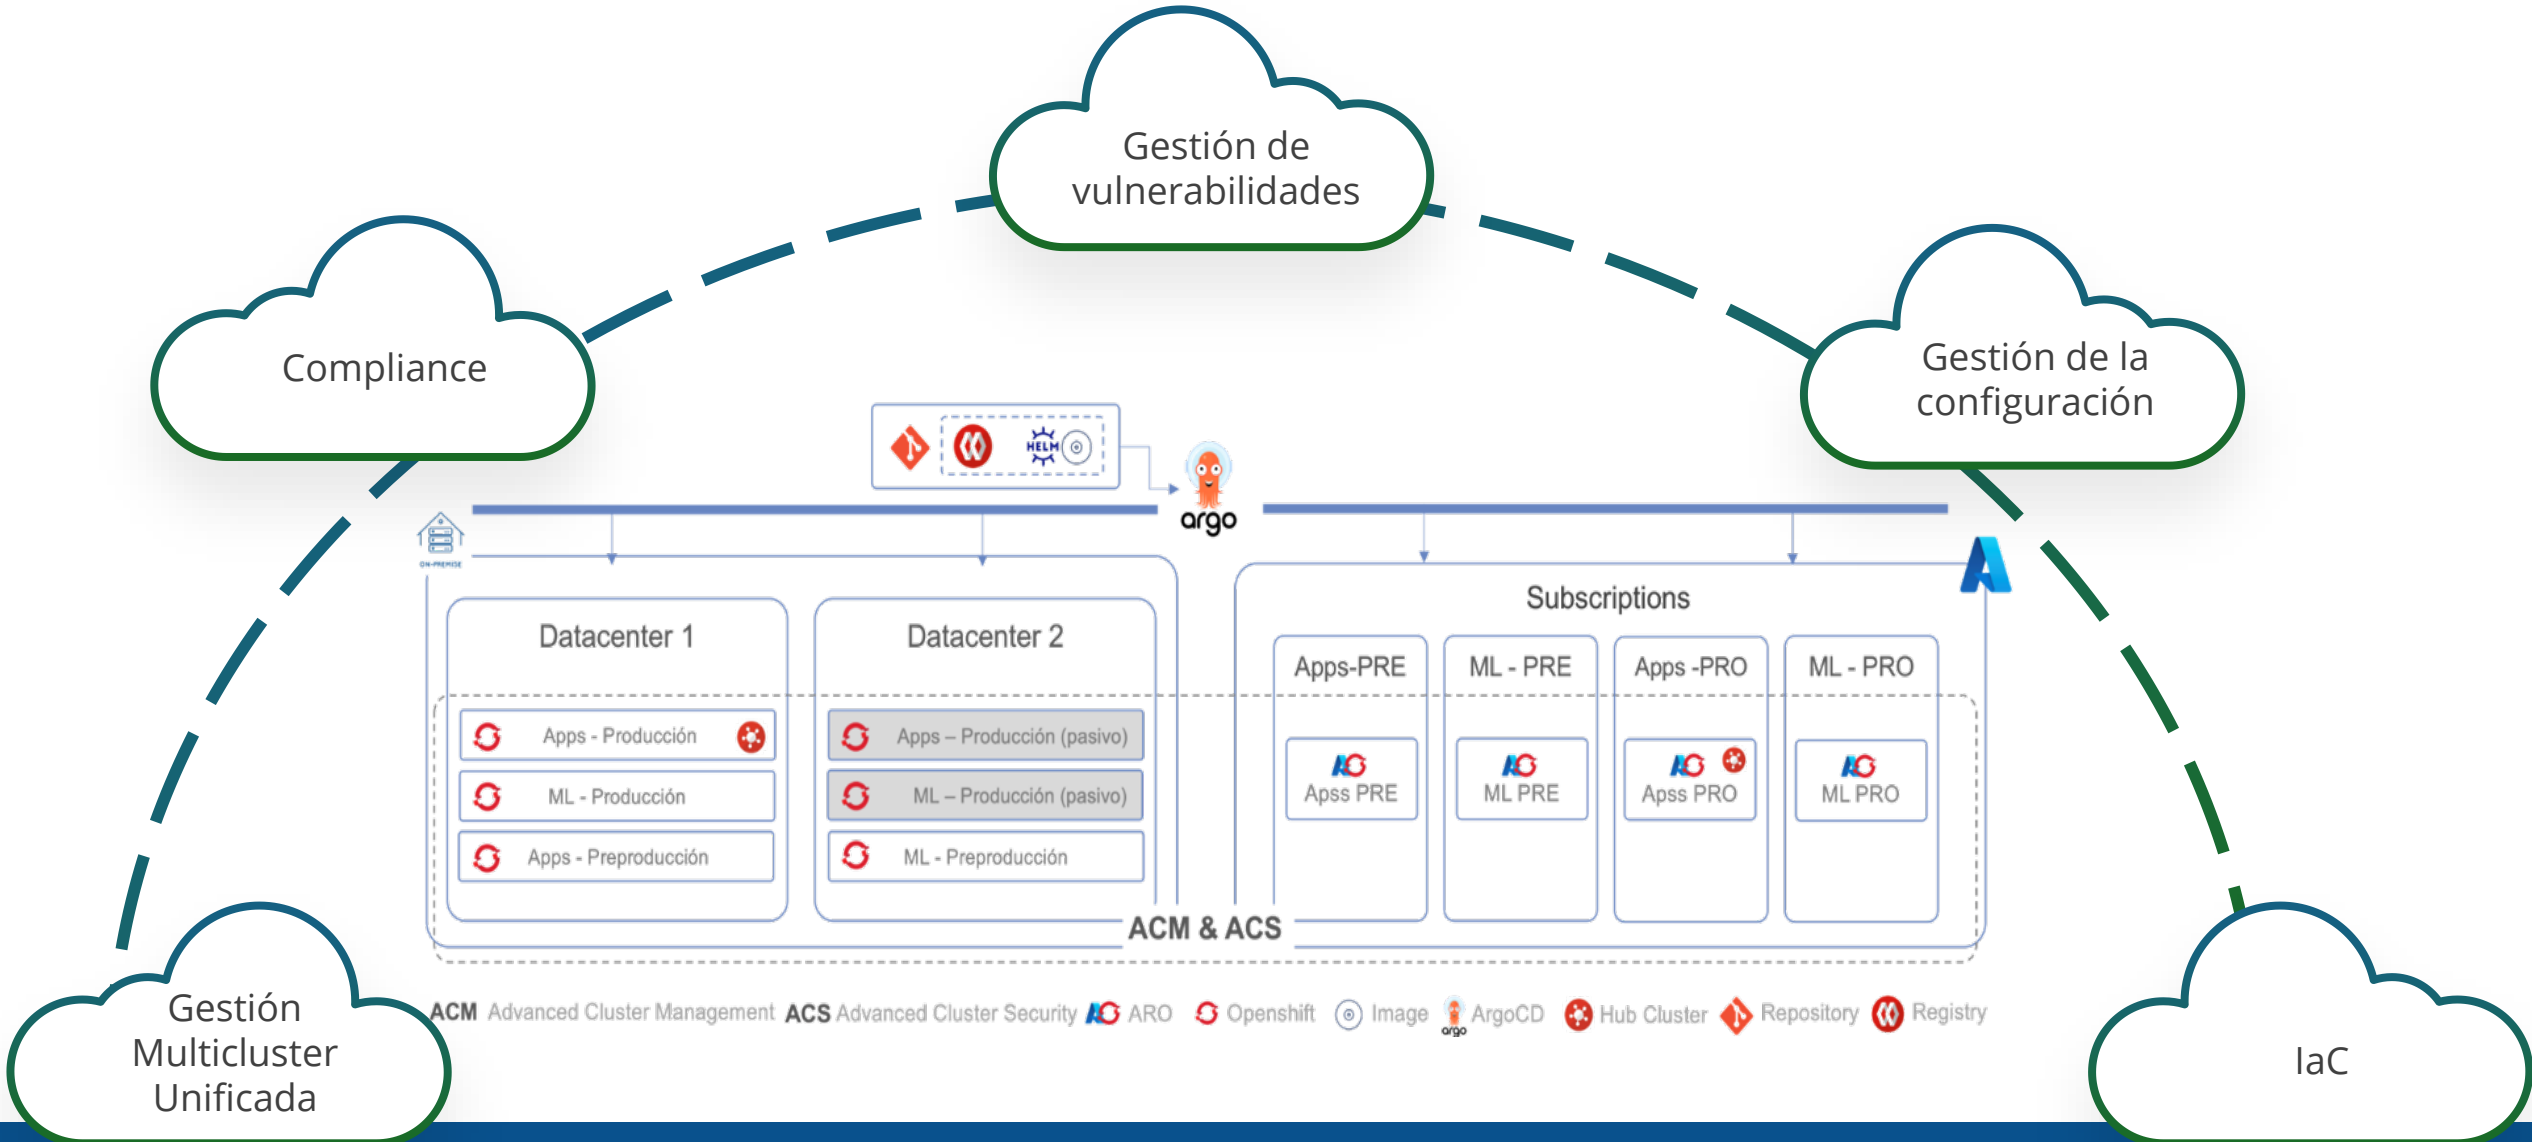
Gestión de vulnerabilidades

Compliance

Gestión de la configuración

HELM

argo

ON-PREMISE

Datacenter 1

Apps - Producción

ML - Producción

Apps - Preproducción

Datacenter 2

Apps – Producción (pasivo)

ML – Producción (pasivo)

ML - Preproducción

Subscriptions

Apps-PRE

Apss PRE

ML - PRE

ML PRE

Apps -PRO

Apss PRO

ML - PRO

ML PRO

ACM & ACS

ACM Advanced Cluster Management ACS Advanced Cluster Security ARO Openshift Image ArgoCD Hub Cluster Repository Registry

Gestión Multicluster Unificada

IaC